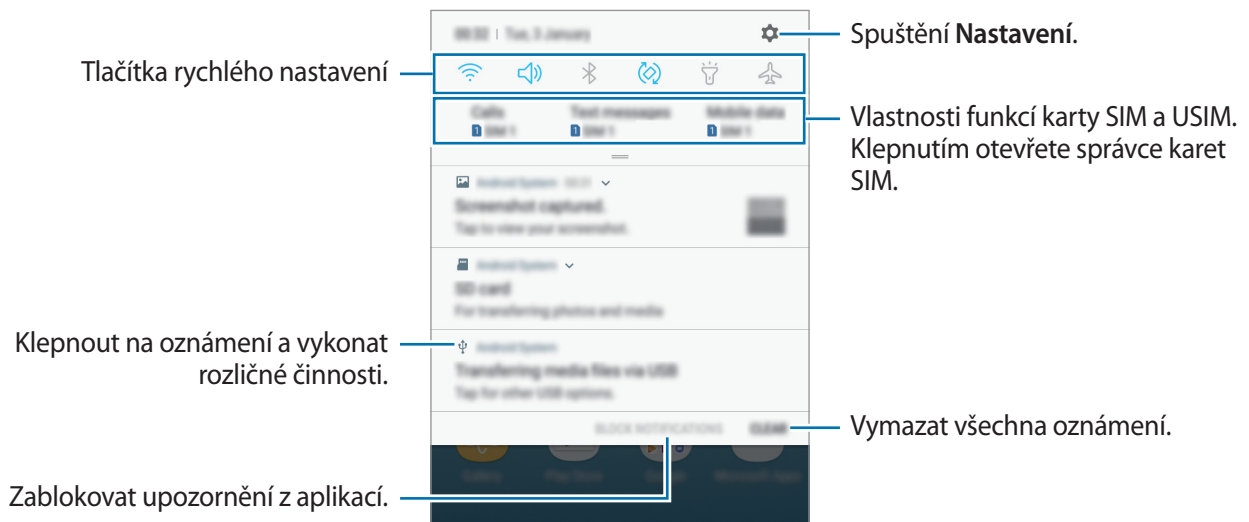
Tlačítka rychlého nastavení

Klepnout na oznámení a vykonat rozličné činnosti.

Zablokovat upozornění z aplikací.

08:32 | Tue, 3 January

Calls
SIM 1

Text messages
SIM 1

Mobile data
SIM 1

Android System 08:31

Screenshot captured.
Tap to view your screenshot.

Android System

SD card
For transferring photos and media

Android System

Transferring media files via USB
Tap for other USB options.

BLOCK NOTIFICATIONS

CLEAR

Galaxy

Play Store

Google

Microsoft Apps

Spuštění **Nastavení**.

Vlastnosti funkcí karty SIM a USIM. Klepnutím otevřete správce karet SIM.

Vymazat všechna oznámení.